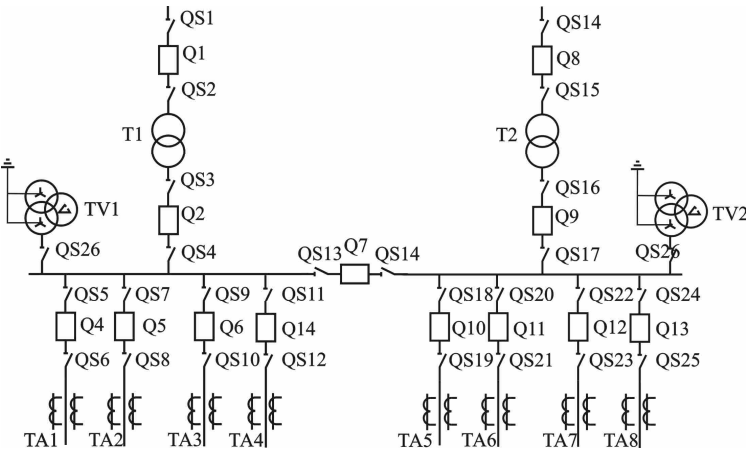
QS1
Q1
QS2
T1
QS3
Q2
QS4
QS14
Q8
QS15
T2
QS16
Q9
QS17
TV1
QS26
TV2
QS26
QS13 Q7 QS14
QS5
Q4
QS6
QS7
Q5
QS8
QS9
Q6
QS10
QS11
Q14
QS12
QS18
Q10
QS19
QS20
Q11
QS21
QS22
Q12
QS23
QS24
Q13
QS25
TA1 TA2 TA3 TA4
TA5 TA6 TA7 TA8